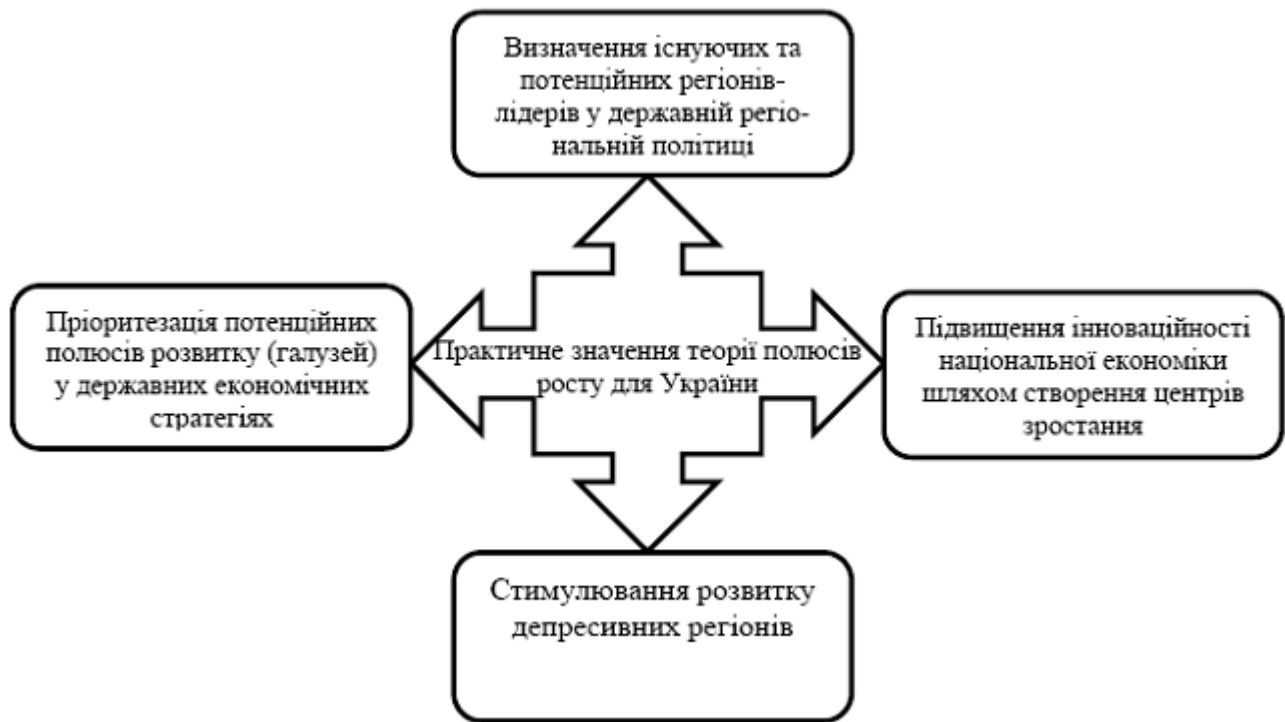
Визначення існуючих та потенційних регіонів-лідерів у державній регіональній політиці

Пріоритезація потенційних полюсів розвитку (галузей) у державних економічних стратегіях

Практичне значення теорії полюсів росту для України

Підвищення інноваційності національної економіки шляхом створення центрів зростання

Стимулювання розвитку депресивних регіонів